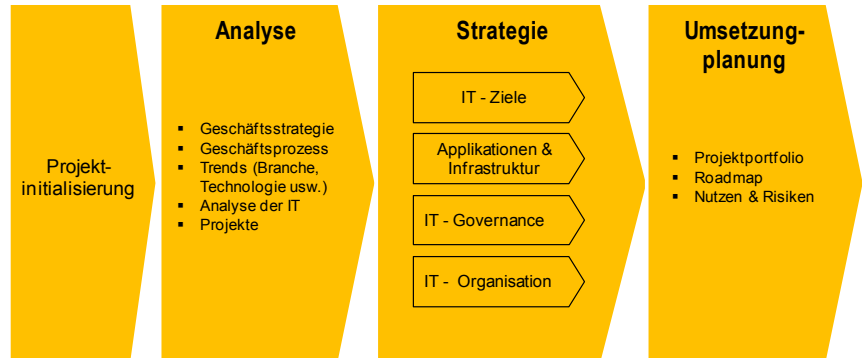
Projekt-initialisierung

Analyse

- Geschäftsstrategie
- Geschäftsprozess
- Trends (Branche, Technologie usw.)
- Analyse der IT
- Projekte

Strategie

IT - Ziele

Applikationen & Infrastruktur

IT - Governance

IT - Organisation

Umsetzung-planung

- Projektportfolio
- Roadmap
- Nutzen & Risiken